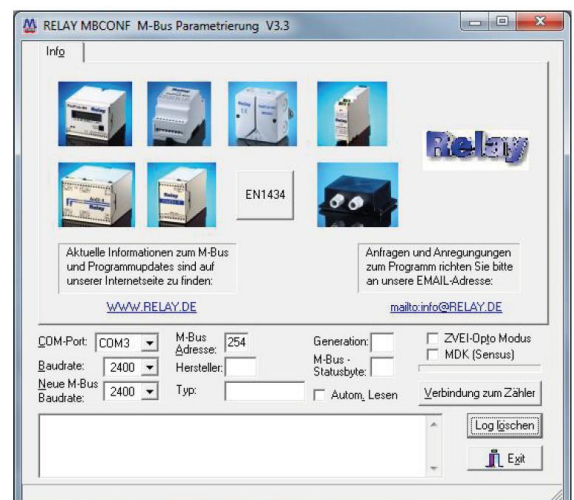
RELAY MBCONF M-Bus Parametrierung V3.3

Info

Relay

EN1434

Aktuelle Informationen zum M-Bus und Programmupdates sind auf unserer Internetseite zu finden:

WWW.RELAY.DE

Anfragen und Anregungen zum Programm richten Sie bitte an unsere EMAIL-Adresse:

mailto:info@RELAY.DE

COM-Port: COM3
M-Bus Adresse: 254
Generation:
ZVEI-Opto Modus
MDK (Sensus)
Baudrate: 2400
Hersteller:
M-Bus - Statusbyte:
Neue M-Bus Baudrate: 2400
Typ:
Autom. Lesen
Verbindung zum Zähler

Log löschen
Exit